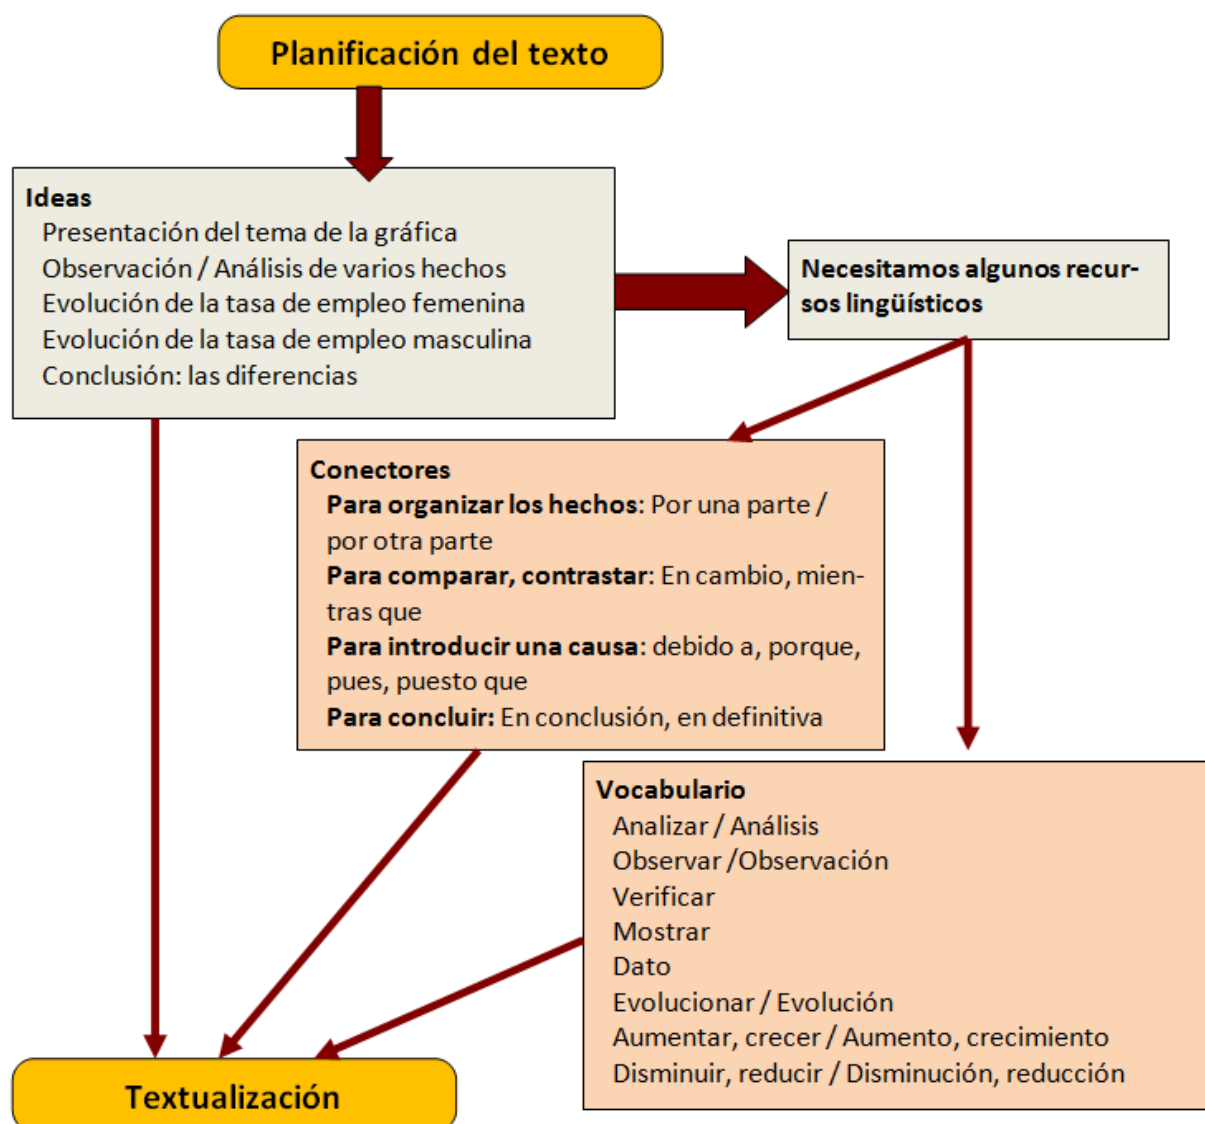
Planificación del texto

Ideas
Presentación del tema de la gráfica
Observación / Análisis de varios hechos
Evolución de la tasa de empleo femenina
Evolución de la tasa de empleo masculina
Conclusión: las diferencias

Necesitamos algunos recursos lingüísticos

Conectores
Para organizar los hechos: Por una parte / por otra parte
Para comparar, contrastar: En cambio, mientras que
Para introducir una causa: debido a, porque, pues, puesto que
Para concluir: En conclusión, en definitiva

Vocabulario
Analizar / Análisis
Observar /Observación
Verificar
Mostrar
Dato
Evolucionar / Evolución
Aumentar, crecer / Aumento, crecimiento
Disminuir, reducir / Disminución, reducción

Textualización